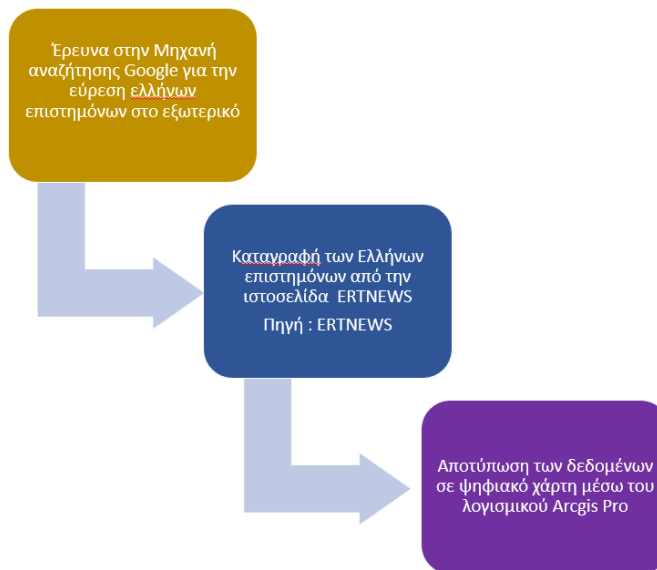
Έρευνα στην Μηχανή αναζήτησης Google για την εύρεση ελλήνων επιστημόνων στο εξωτερικό

Καταγραφή των Ελλήνων επιστημόνων από την ιστοσελίδα ERTNEWS

Πηγή : ERTNEWS

Αποτύπωση των δεδομένων σε ψηφιακό χάρτη μέσω του λογισμικού Arcgis Pro